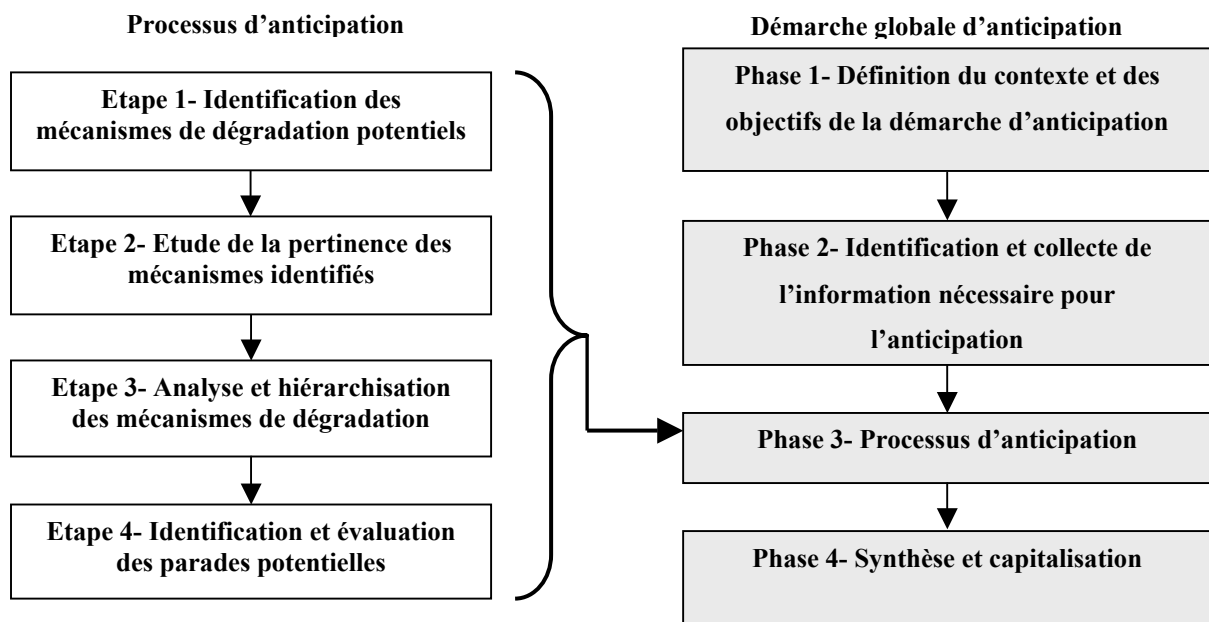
Processus d'anticipation

Etape 1- Identification des mécanismes de dégradation potentiels

Etape 2- Etude de la pertinence des mécanismes identifiés

Etape 3- Analyse et hiérarchisation des mécanismes de dégradation

Etape 4- Identification et évaluation des parades potentielles

Démarche globale d'anticipation

Phase 1- Définition du contexte et des objectifs de la démarche d'anticipation

Phase 2- Identification et collecte de l'information nécessaire pour l'anticipation

Phase 3- Processus d'anticipation

Phase 4- Synthèse et capitalisation